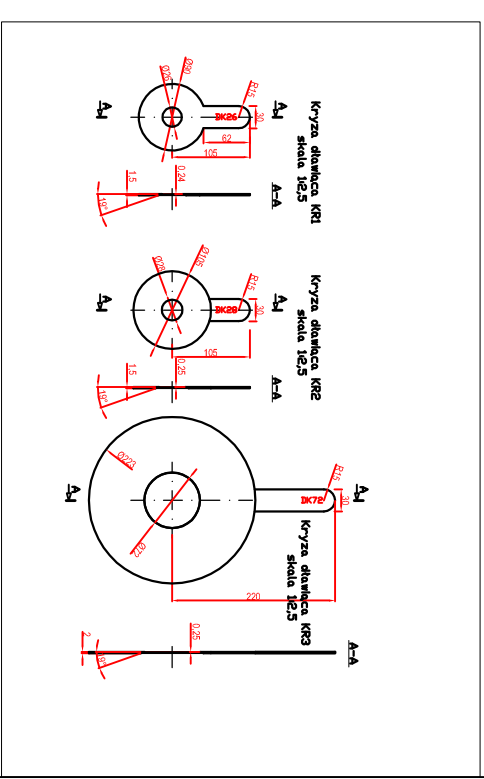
Kryza dławiąca KR1
skala 1:2,5

A
A
Ø90
Ø26
R15
DK26
30
62
105

A-A
1,5
0,24
10°

Kryza dławiąca KR2
skala 1:2,5

A
A
Ø105
Ø28
R15
DK28
30
105

A-A
1,5
0,25
10°

Kryza dławiąca KR3
skala 1:2,5

A
A
Ø273
Ø78
R15
DK78
30
220

A-A
2
0,25
10°